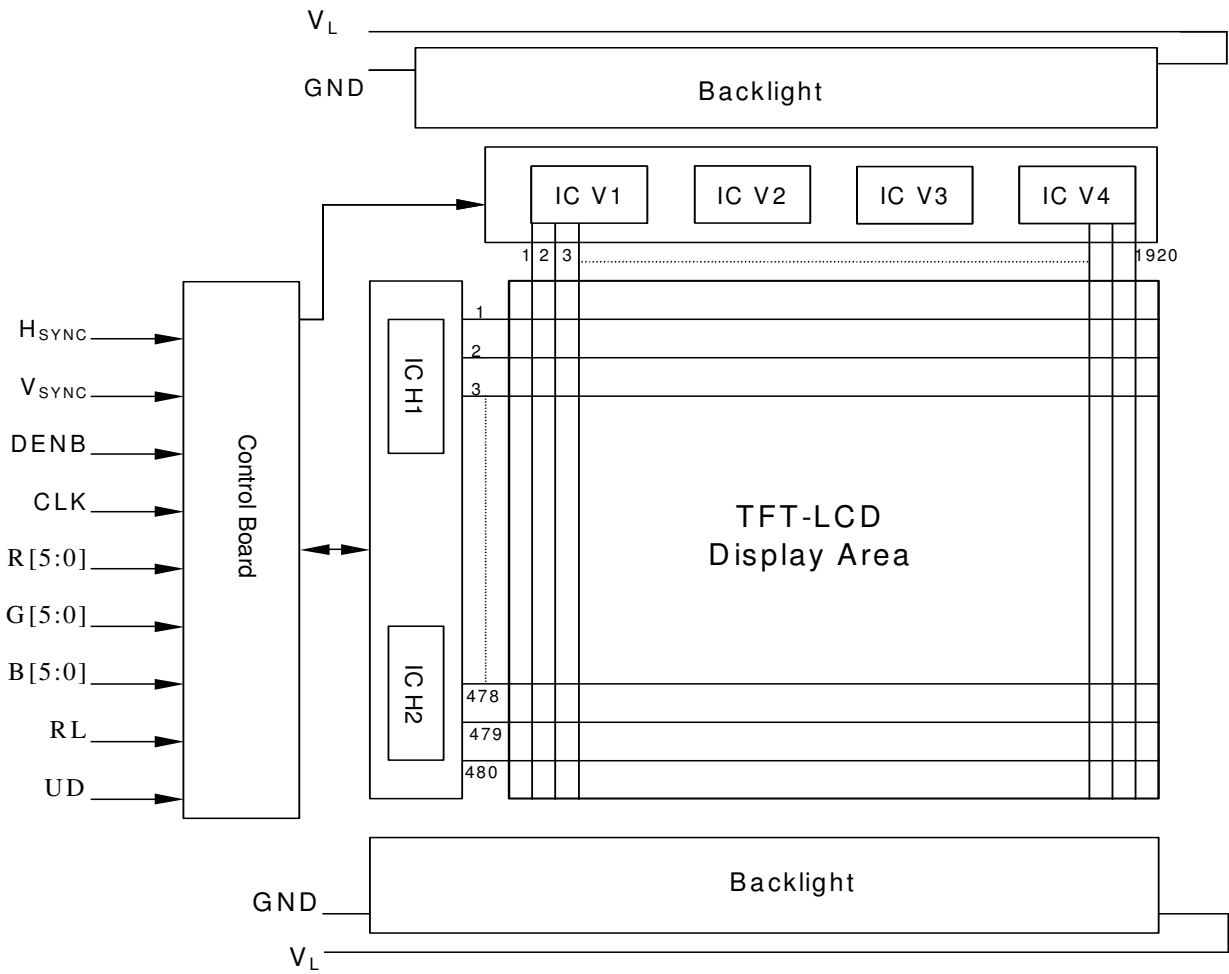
$V_L$

GND

Backlight

IC V1

IC V2

IC V3

IC V4

1 2 3

1920

$H_{SYNC}$

$V_{SYNC}$

DENB

CLK

R[5:0]

G[5:0]

B[5:0]

RL

UD

Control Board

IC H1

IC H2

1

2

3

478

479

480

TFT-LCD
Display Area

Backlight

GND

$V_L$